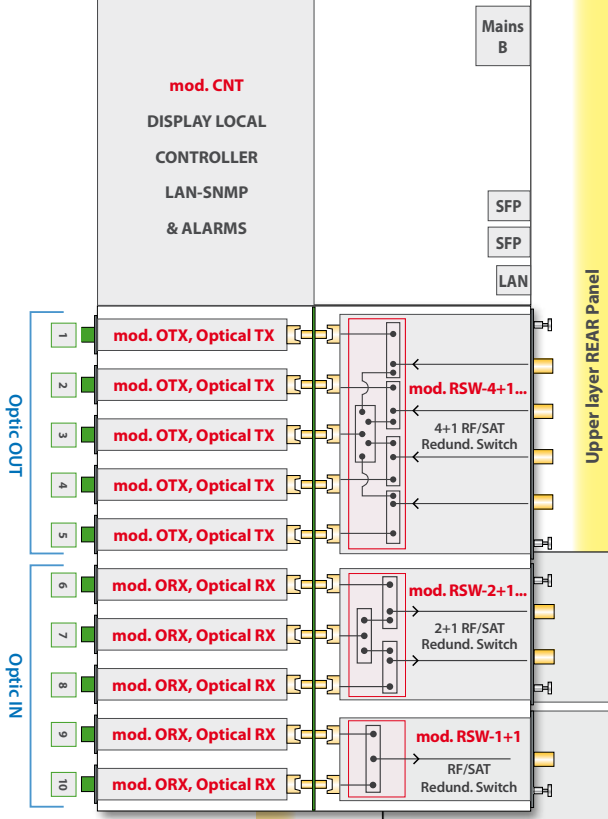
Mains B

mod. CNT
DISPLAY LOCAL
CONTROLLER
LAN-SNMP
& ALARMS

SFP
SFP
LAN

Upper layer REAR Panel

Optic OUT

1 mod. OTX, Optical TX
2 mod. OTX, Optical TX
3 mod. OTX, Optical TX
4 mod. OTX, Optical TX
5 mod. OTX, Optical TX

mod. RSW-4+1...
4+1 RF/SAT
Redund. Switch

Optic IN

6 mod. ORX, Optical RX
7 mod. ORX, Optical RX
8 mod. ORX, Optical RX

mod. RSW-2+1...
2+1 RF/SAT
Redund. Switch

9 mod. ORX, Optical RX
10 mod. ORX, Optical RX

mod. RSW-1+1
RF/SAT
Redund. Switch